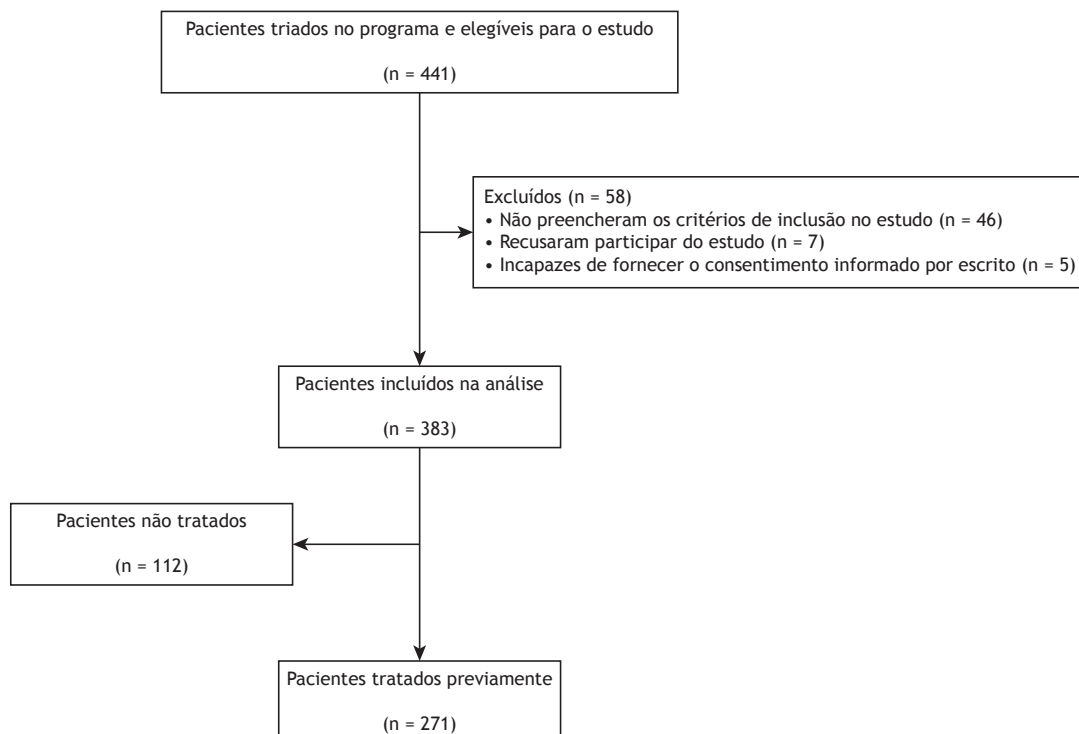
Pacientes triados no programa e elegíveis para o estudo

(n = 441)

Excluídos (n = 58)
• Não preencheram os critérios de inclusão no estudo (n = 46)
• Recusaram participar do estudo (n = 7)
• Incapazes de fornecer o consentimento informado por escrito (n = 5)

Pacientes incluídos na análise

(n = 383)

Pacientes não tratados

(n = 112)

Pacientes tratados previamente

(n = 271)